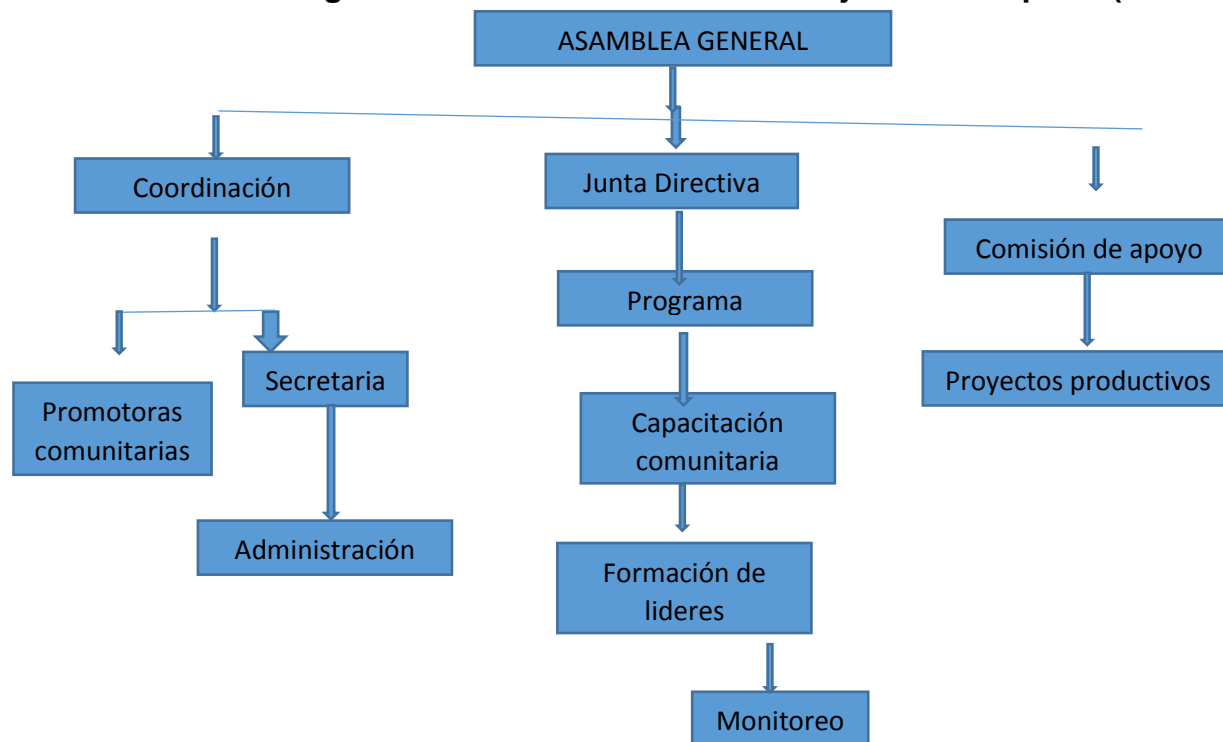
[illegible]

ASAMBLEA GENERAL

Coordinación

Junta Directiva

Comisión de apoyo

Programa

Proyectos productivos

Promotoras comunitarias

Secretaria

Capacitación comunitaria

Administración

Formación de lideres

Monitoreo